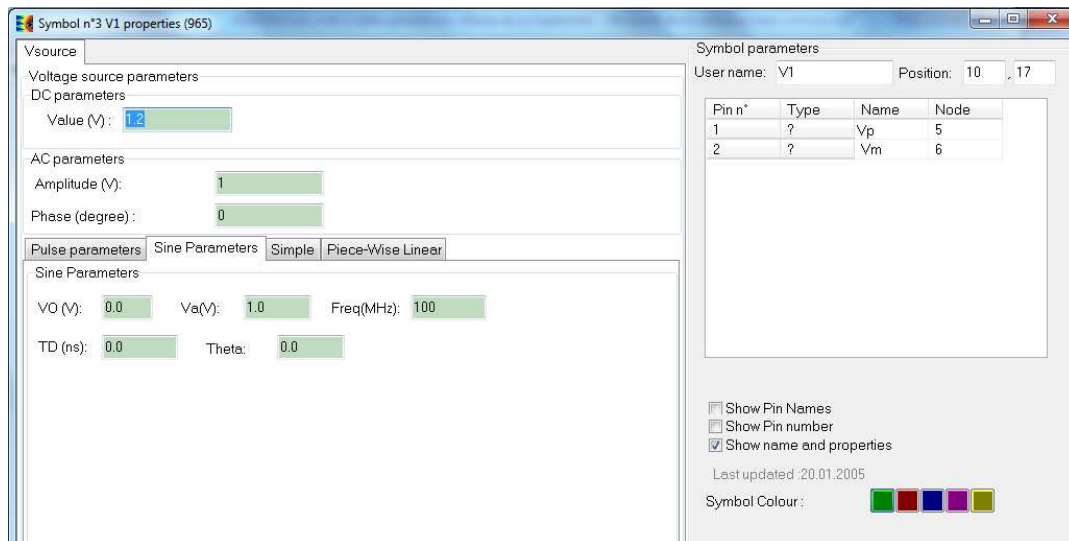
Symbol n°3 V1 properties (965)

Vsource

Voltage source parameters

DC parameters

Value (V): 1.2

AC parameters

Amplitude (V): 1

Phase (degree): 0

Pulse parameters | Sine Parameters | Simple | Piece-Wise Linear

Sine Parameters

VO (V): 0.0 Va(V): 1.0 Freq(MHz): 100

TD (ns): 0.0 Theta: 0.0

Symbol parameters

User name: V1 Position: 10 , 17

| Pin n° | Type | Name | Node |
|---|---|---|---|
| 1 | ? | Vp | 5 |
| 2 | ? | Vm | 6 |

Show Pin Names

Show Pin number

Show name and properties

Last updated :20.01.2005

Symbol Colour :